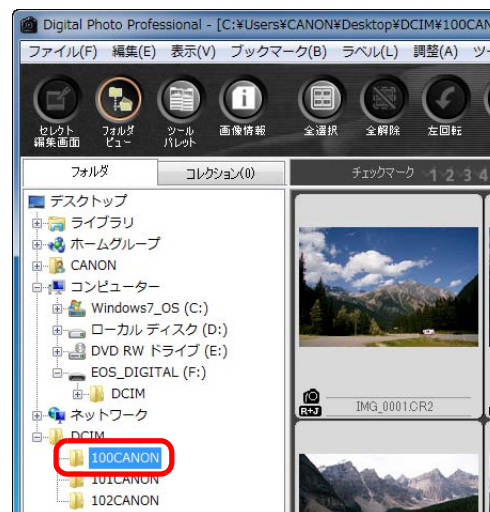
Digital Photo Professional - [C:¥Users¥CANON¥Desktop¥DCIM¥100CAN

ファイル(F) 編集(E) 表示(V) ブックマーク(B) ラベル(L) 調整(A) ツー

セレクト編集画面 フォルダビュー ツールパレット 画像情報 全選択 全解除 左回転

フォルダ コレクション(0) チェックマーク 1 2 3 4

デスクトップ
ライブラリ
ホームグループ
CANON
コンピューター
Windows7_OS (C:)
ローカル ディスク (D:)
DVD RW ドライブ (E:)
EOS_DIGITAL (F:)
DCIM
ネットワーク
DCIM
100CANON
101CANON
102CANON

R+J IMG_0001.CR2